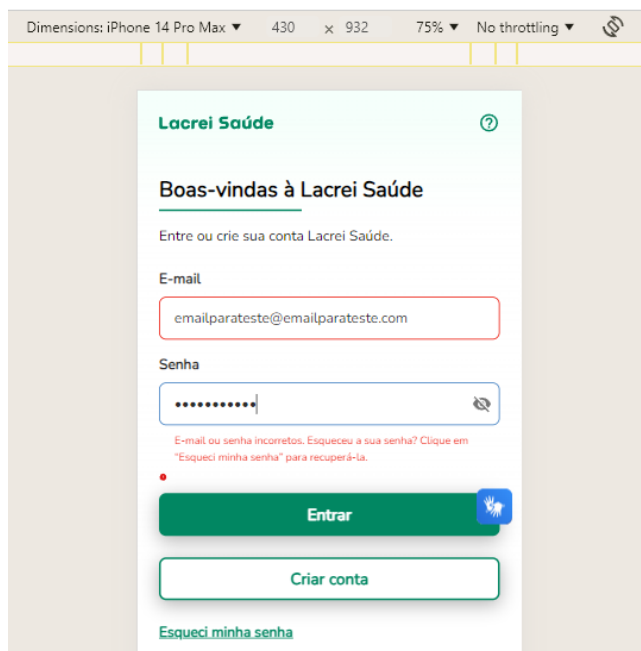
Dimensions: iPhone 14 Pro Max ▼ 430 × 932 75% ▼ No throttling ▼

Lacrei Saúde

Boas-vindas à Lacrei Saúde

Entre ou crie sua conta Lacrei Saúde.

E-mail

emailparateste@emailparateste.com

Senha

•••••••••••

E-mail ou senha incorretos. Esqueceu a sua senha? Clique em "Esqueci minha senha" para recuperá-la.

Entrar

Criar conta

Esqueci minha senha